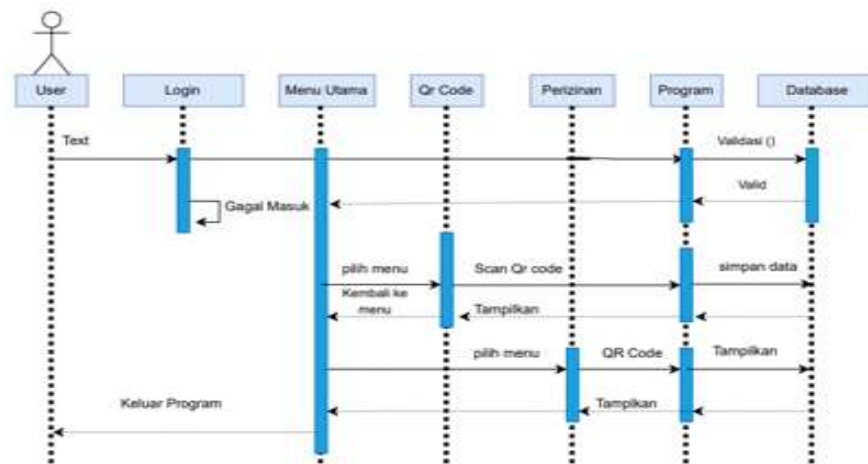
User

Login

Menu Utama

Qr Code

Perizinan

Program

Database

Text

Validasi ()

Valid

Gagal Masuk

pilih menu

Scan Qr code

simpan data

Kembali ke menu

Tampilkan

pilih menu

QR Code

Tampilkan

Keluar Program

Tampilkan